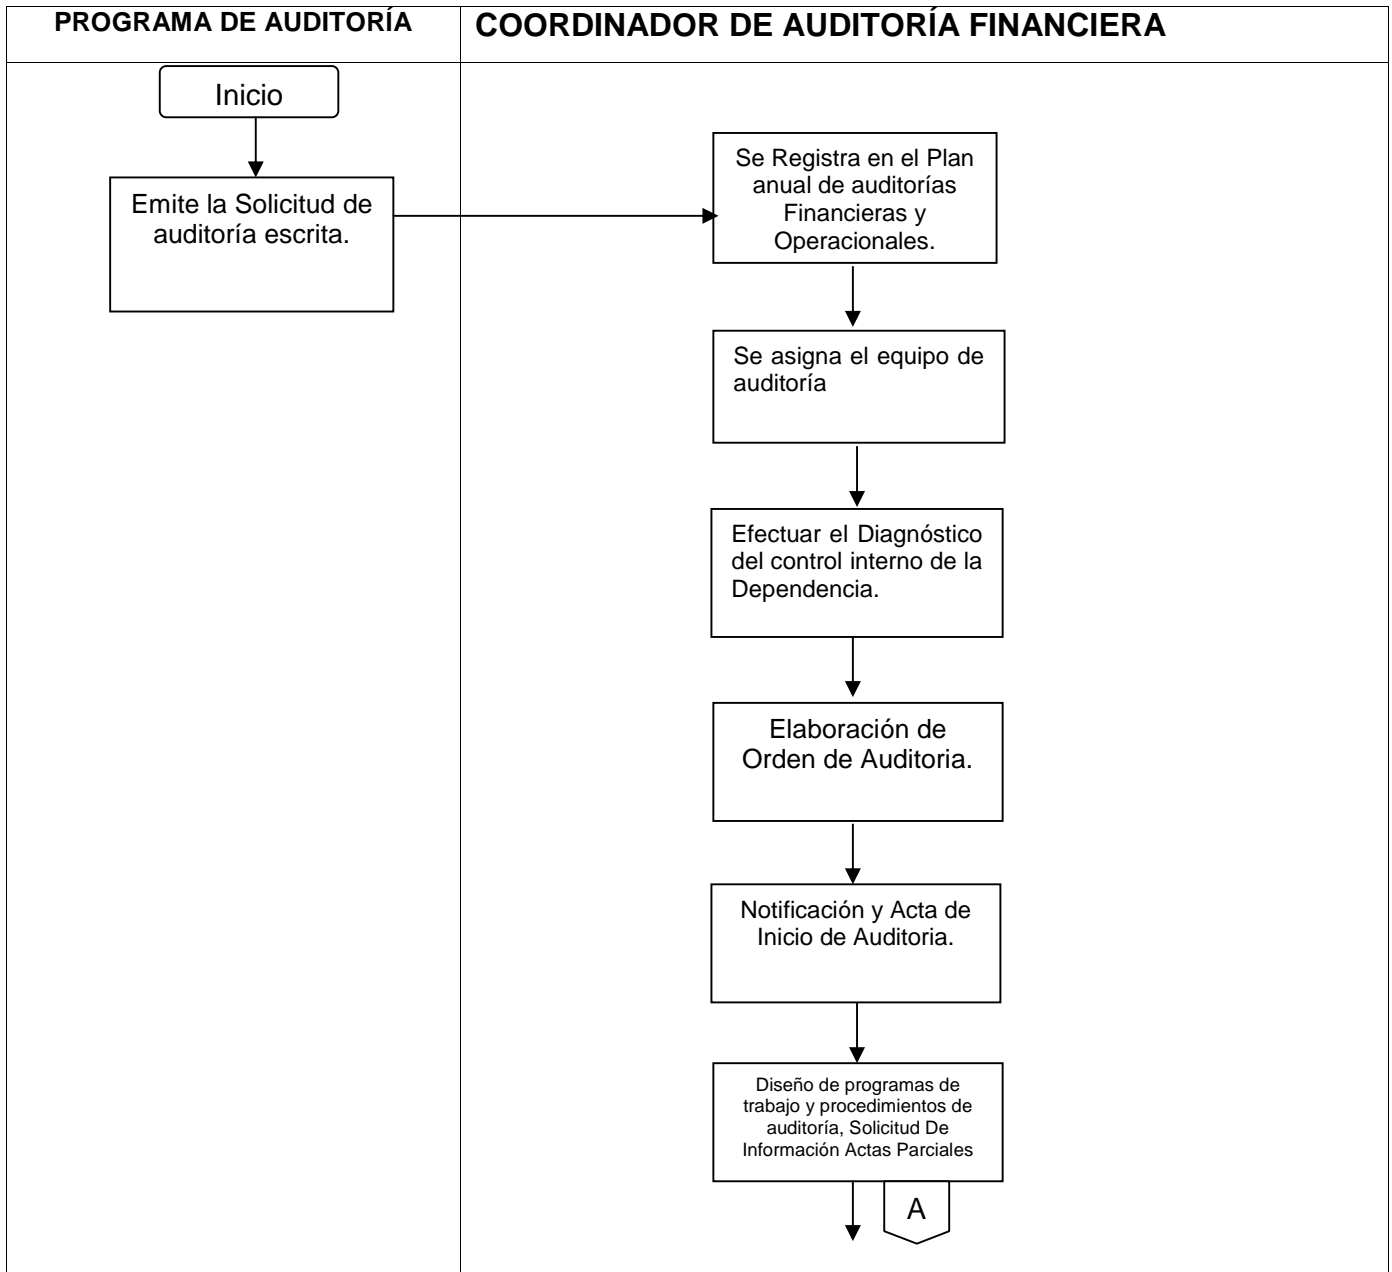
PROGRAMA DE AUDITORÍA

COORDINADOR DE AUDITORÍA FINANCIERA

Inicio

Emite la Solicitud de auditoría escrita.

Se Registra en el Plan anual de auditorías Financieras y Operacionales.

Se asigna el equipo de auditoría

Efectuar el Diagnóstico del control interno de la Dependencia.

Elaboración de Orden de Auditoria.

Notificación y Acta de Inicio de Auditoria.

Diseño de programas de trabajo y procedimientos de auditoría, Solicitud De Información Actas Parciales

A